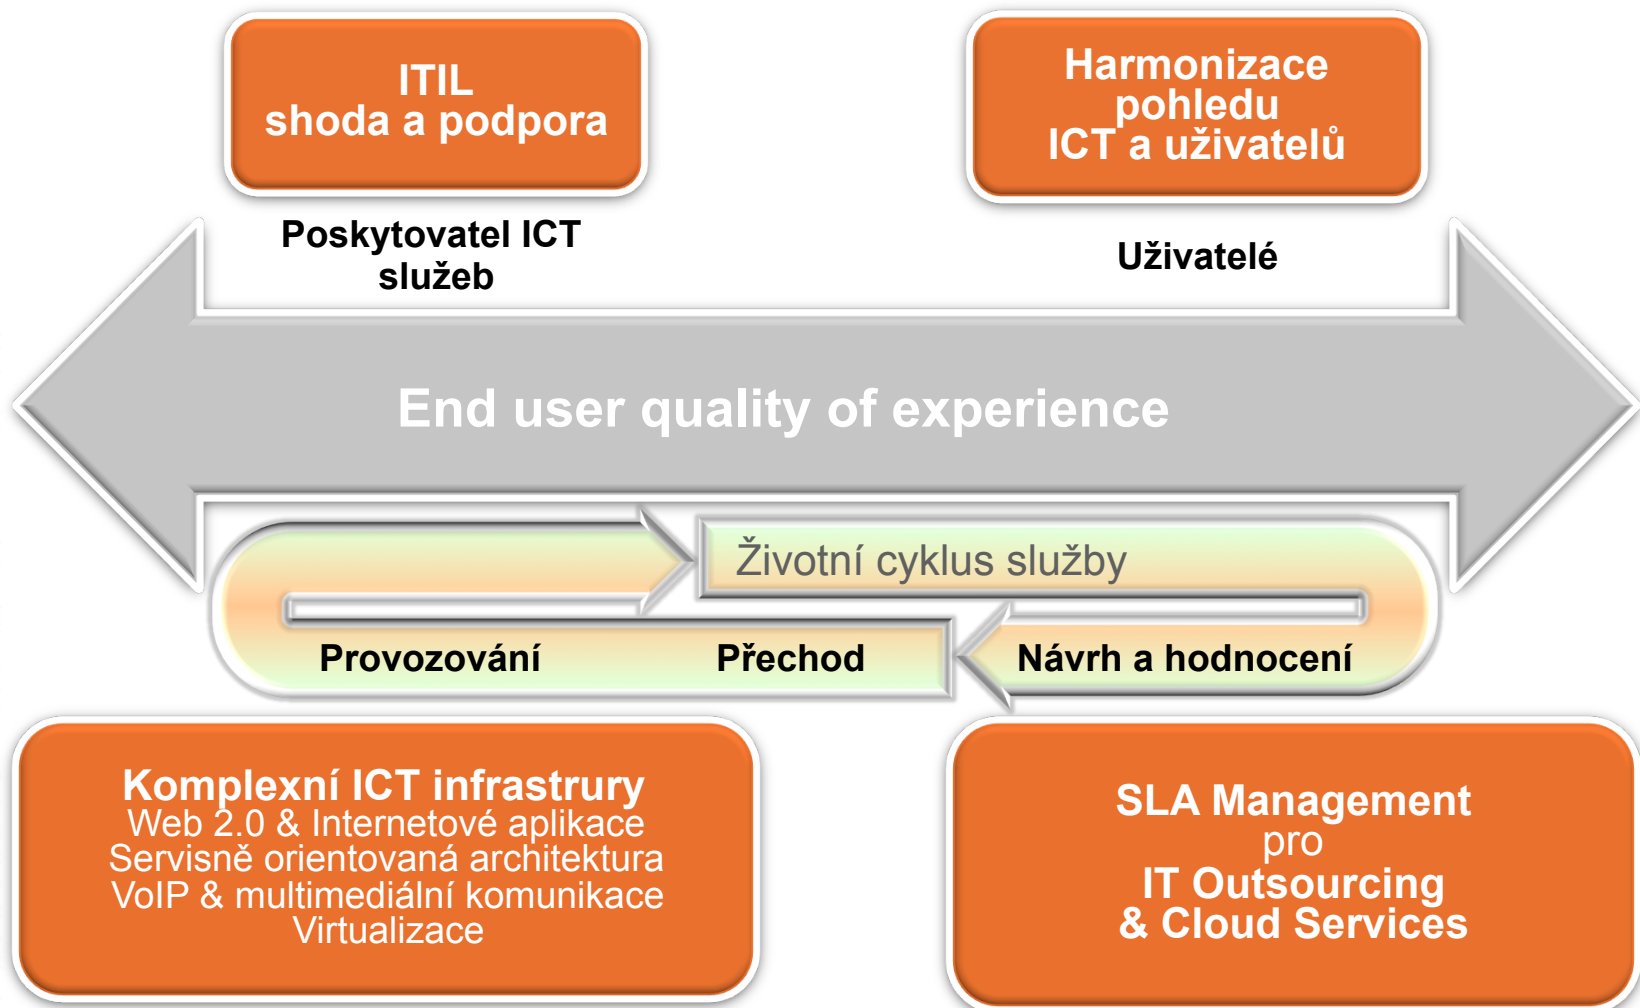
ITIL
shoda a podpora

Harmonizace pohledu
ICT a uživatelů

Poskytovatel ICT služeb

Uživatelé

End user quality of experience

Životní cyklus služby

Provozování

Přechod

Návrh a hodnocení

Komplexní ICT infrastrury
Web 2.0 & Internetové aplikace
Servisně orientovaná architektura
VoIP & multimediální komunikace
Virtualizace

SLA Management
pro
IT Outsourcing
& Cloud Services